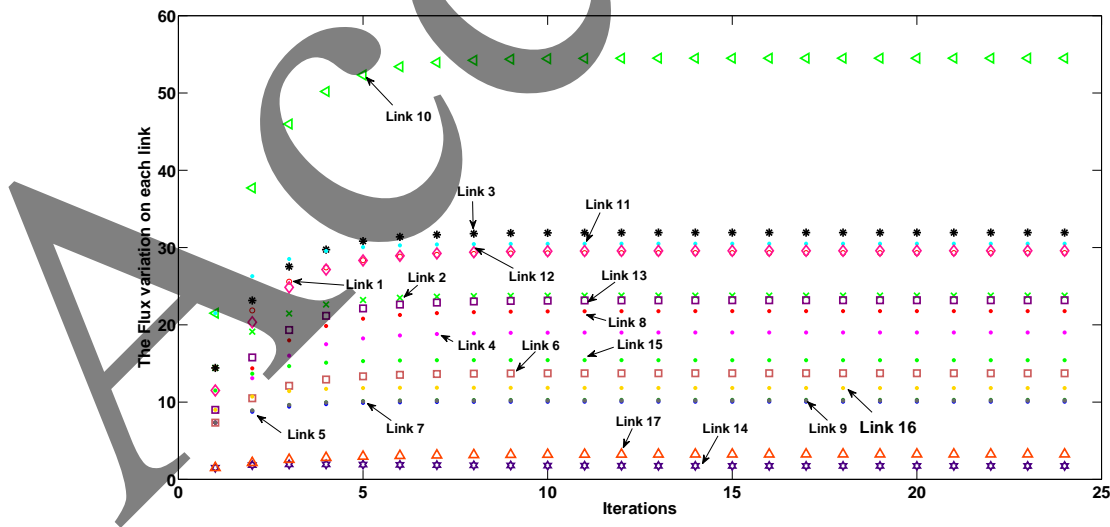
60
50
40
30
20
10
0
0 5 10 15 20 25
Iterations
The Flux variation on each link
Link 10
Link 3
Link 11
Link 1
Link 2
Link 12
Link 13
Link 8
Link 4
Link 6
Link 15
Link 5
Link 7
Link 17
Link 14
Link 9
Link 16